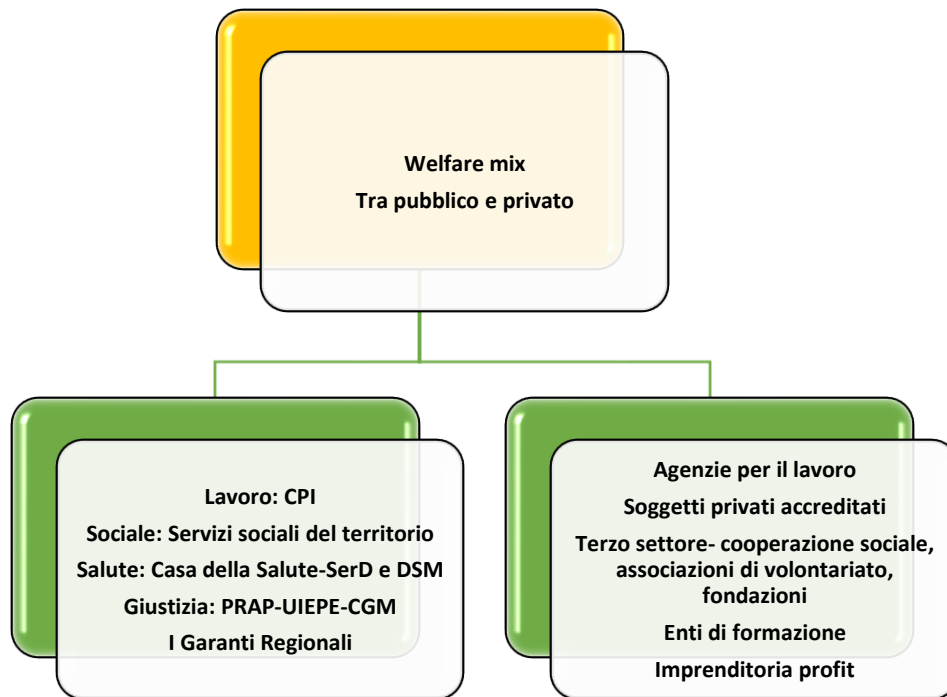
Welfare mix
Tra pubblico e privato

Lavoro: CPI
Sociale: Servizi sociali del territorio
Salute: Casa della Salute-SerD e DSM
Giustizia: PRAP-UIEPE-CGM
I Garanti Regionali

Agenzie per il lavoro
Soggetti privati accreditati
Terzo settore- cooperazione sociale, associazioni di volontariato, fondazioni
Enti di formazione
Imprenditoria profit